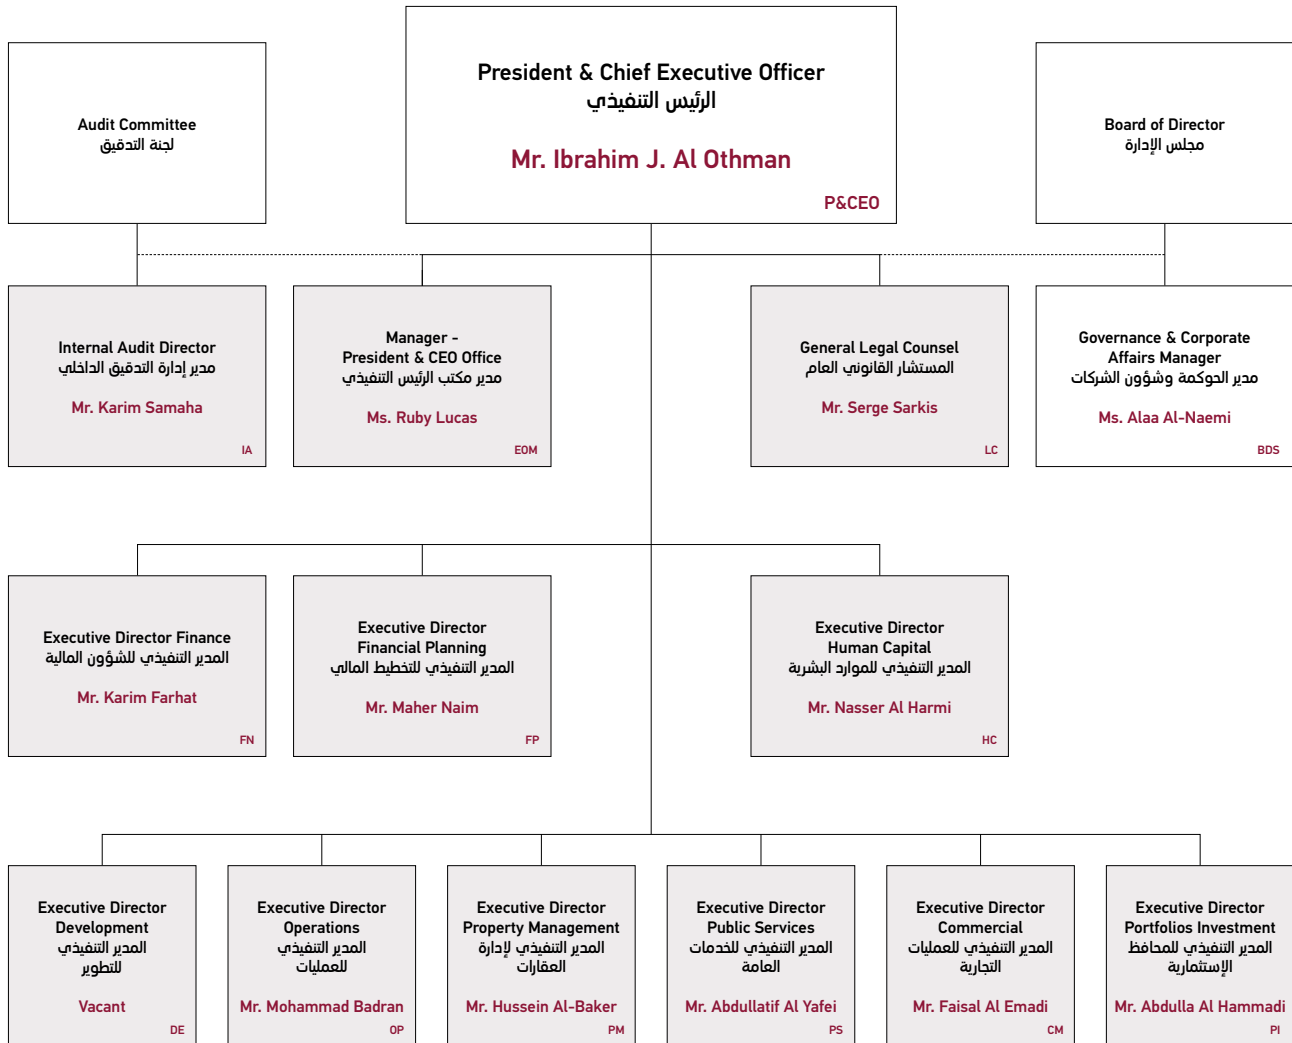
Audit Committee
لجنة التدقيق

President & Chief Executive Officer
الرئيس التنفيذي

Mr. Ibrahim J. Al Othman

P&CEO

Board of Director
مجلس الإدارة

Internal Audit Director
مدير إدارة التدقيق الداخلي

Mr. Karim Samaha

IA

Manager - President & CEO Office
مدير مكتب الرئيس التنفيذي

Ms. Ruby Lucas

EOM

General Legal Counsel
المستشار القانوني العام

Mr. Serge Sarkis

LC

Governance & Corporate Affairs Manager
مدير الحوكمة وشؤون الشركات

Ms. Alaa Al-Naemi

BDS

Executive Director Finance
المدير التنفيذي للشؤون المالية

Mr. Karim Farhat

FN

Executive Director Financial Planning
المدير التنفيذي للتخطيط المالي

Mr. Maher Naim

FP

Executive Director Human Capital
المدير التنفيذي للموارد البشرية

Mr. Nasser Al Harmi

HC

Executive Director Development
المدير التنفيذي للتطوير

Vacant

DE

Executive Director Operations
المدير التنفيذي للعمليات

Mr. Mohammad Badran

OP

Executive Director Property Management
المدير التنفيذي لإدارة العقارات

Mr. Hussein Al-Baker

PM

Executive Director Public Services
المدير التنفيذي للخدمات عامة

Mr. Abdullatif Al Yafei

PS

Executive Director Commercial
المدير التنفيذي للعمليات التجارية

Mr. Faisal Al Emadi

CM

Executive Director Portfolios Investment
المدير التنفيذي للمحافظ الإستثمارية

Mr. Abdulla Al Hammadi

PI